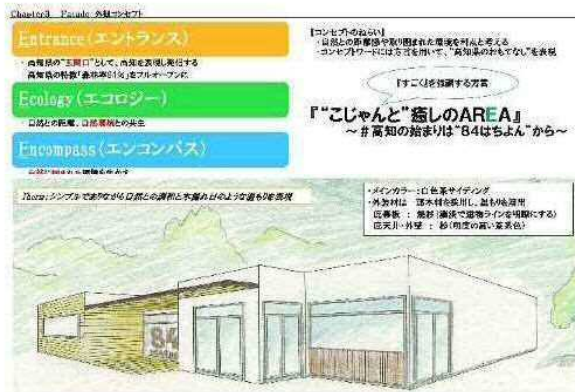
Chapter3. Facade 外観コンセプト

Entrance（エントランス）

・高知県の"玄関口"として、高知を表現し発信する
・高知県の特徴「森林率84％」をフルオープンに

Ecology（エコロジー）

・自然との距離、自然環境との共生

Encompass（エンコンパス）

・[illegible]

【コンセプトのねらい】
・自然との距離感や取り囲まれた環境を材んと考える
・コンセプトワードには方言を用いて、"高知県のおもてなし"を表現

『すごくを強調する方言

『"こじゃんと"癒しのAREA』
～＃高知の始まりは"84はちよん"から～

Theme: シンプルでありながら自然との調和と木漏れ日のような温もりを表現

・メインカラー：白色系サイディング
・外装材は　国木材を採用し、温もりを演出
・既事務：無節（無表で造物ラインを明瞭にする）
・区天井・外壁：杉（明度の高い薬系色）

84